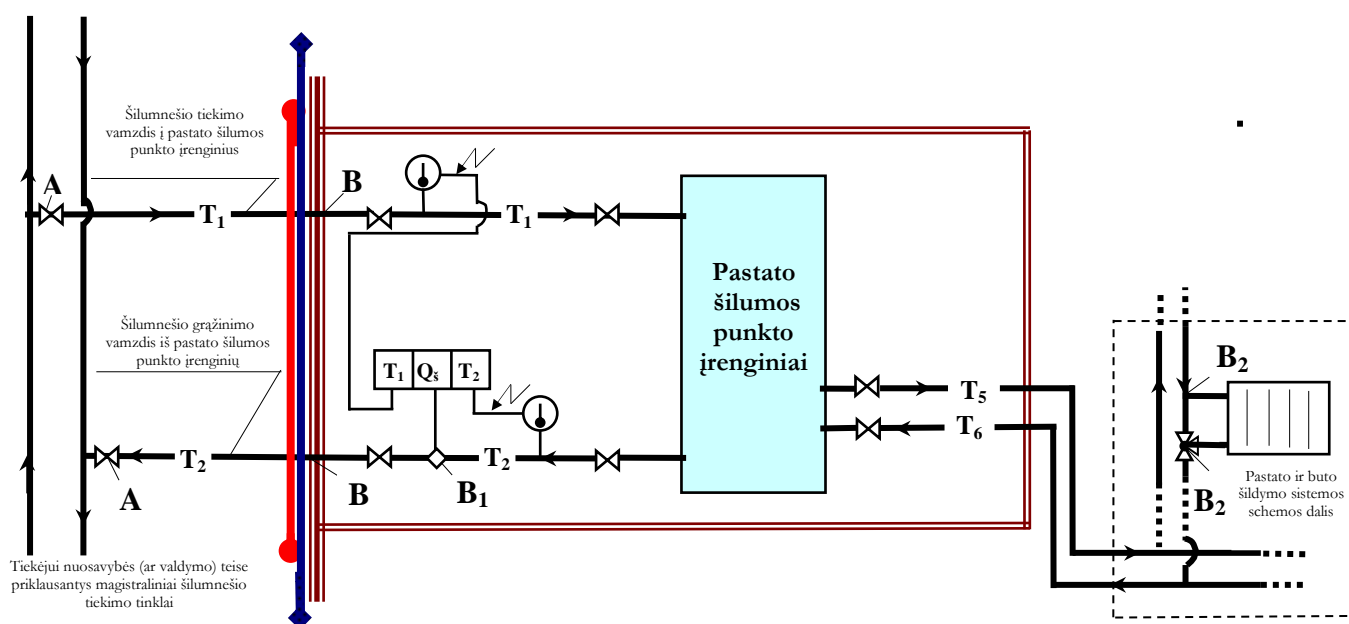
Šilumnešio tiekimo vamzdis į pastato šilumos punkto įrenginius

A

T$_1$

B

T$_1$

Pastato šilumos punkto įrenginiai

Šilumnešio grąžinimo vamzdis iš pastato šilumos punkto įrenginių

T$_1$ Q$_š$ T$_2$

T$_5$

T$_6$

B$_2$

T$_2$

T$_2$

A

B

B$_1$

B$_2$

Pastato ir buto šildymo sistemos schemos dalis

Tiekėjui nuosavybės (ar valdymo) teise priklausantys magistraliniai šilumnešio tiekimo tinklai